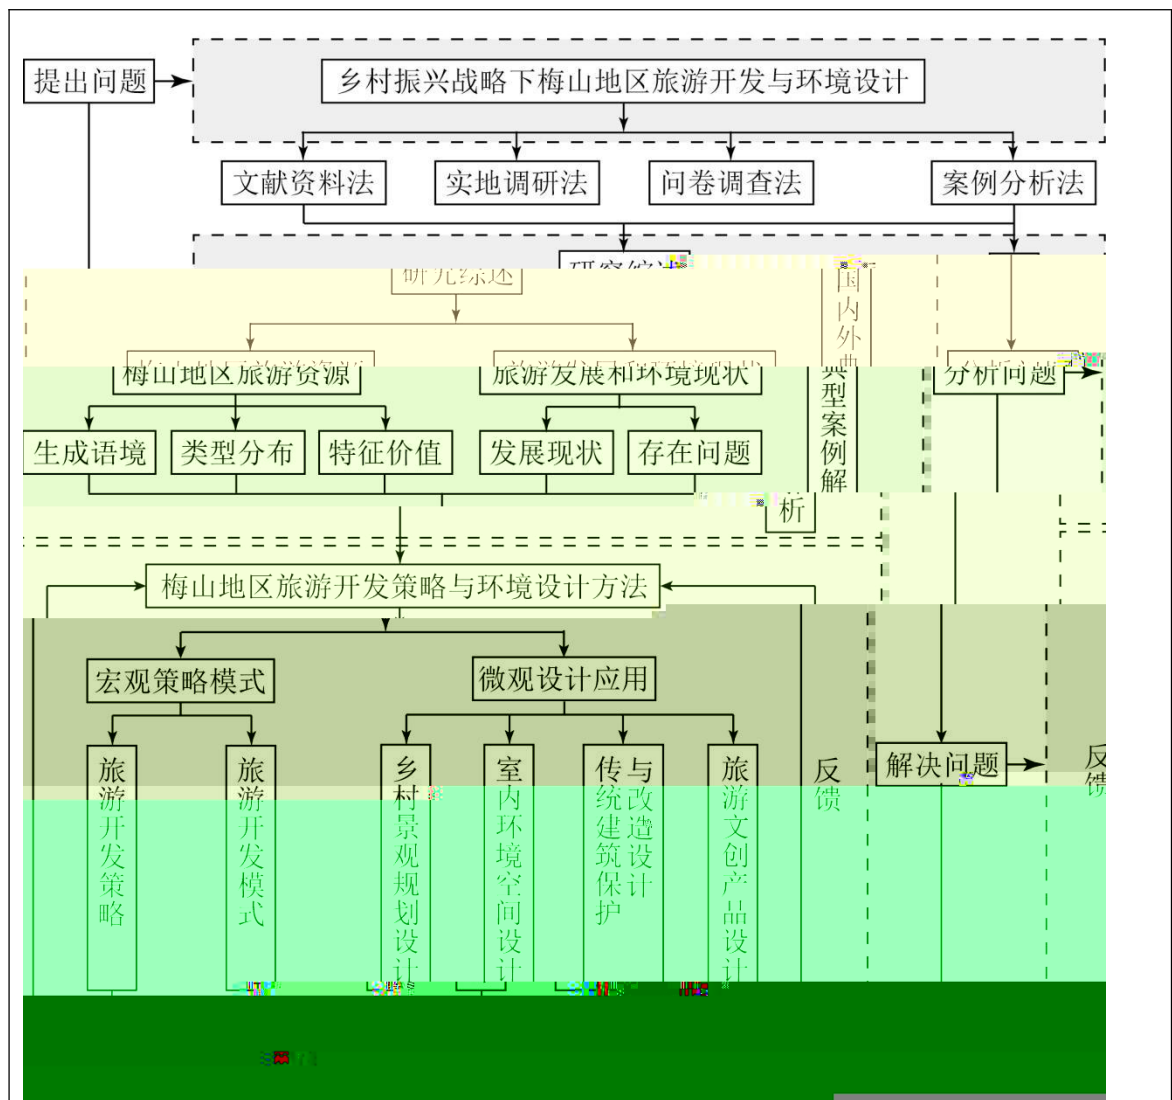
提出问题

乡村振兴战略下梅山地区旅游开发与环境设计

文献资料法
实地调研法
问卷调查法
案例分析法

研究综述

国内外典型案例解析

梅山地区旅游资源
旅游发展和环境现状

分析问题

生成语境
类型分布
特征价值
发展现状
存在问题

梅山地区旅游开发策略与环境设计方法

宏观策略模式
微观设计应用

旅游开发策略
旅游开发模式
乡村景观规划设计
室内环境空间设计
传统建筑保护
与改造设计
旅游文创产品设计

反馈

解决问题

反馈